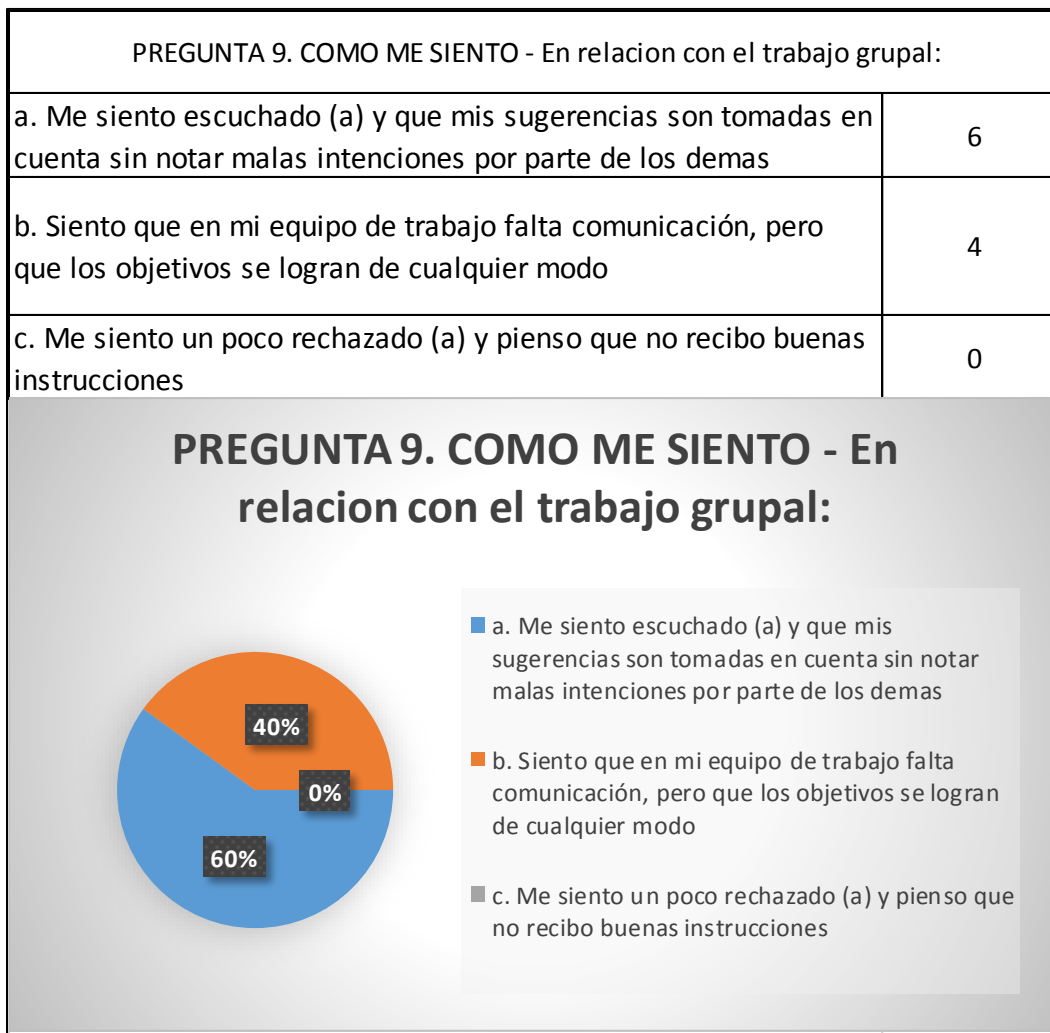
| PREGUNTA 9. COMO ME SIENTO - En relacion con el trabajo grupal: | |
|---|---|
| a. Me siento escuchado (a) y que mis sugerencias son tomadas en cuenta sin notar malas intenciones por parte de los demas | 6 |
| b. Siento que en mi equipo de trabajo falta comunicación, pero que los objetivos se logran de cualquier modo | 4 |
| c. Me siento un poco rechazado (a) y pienso que no recibo buenas instrucciones | 0 |

PREGUNTA 9. COMO ME SIENTO - En relacion con el trabajo grupal:

40%
0%
60%

a. Me siento escuchado (a) y que mis sugerencias son tomadas en cuenta sin notar malas intenciones por parte de los demas

b. Siento que en mi equipo de trabajo falta comunicación, pero que los objetivos se logran de cualquier modo

c. Me siento un poco rechazado (a) y pienso que no recibo buenas instrucciones